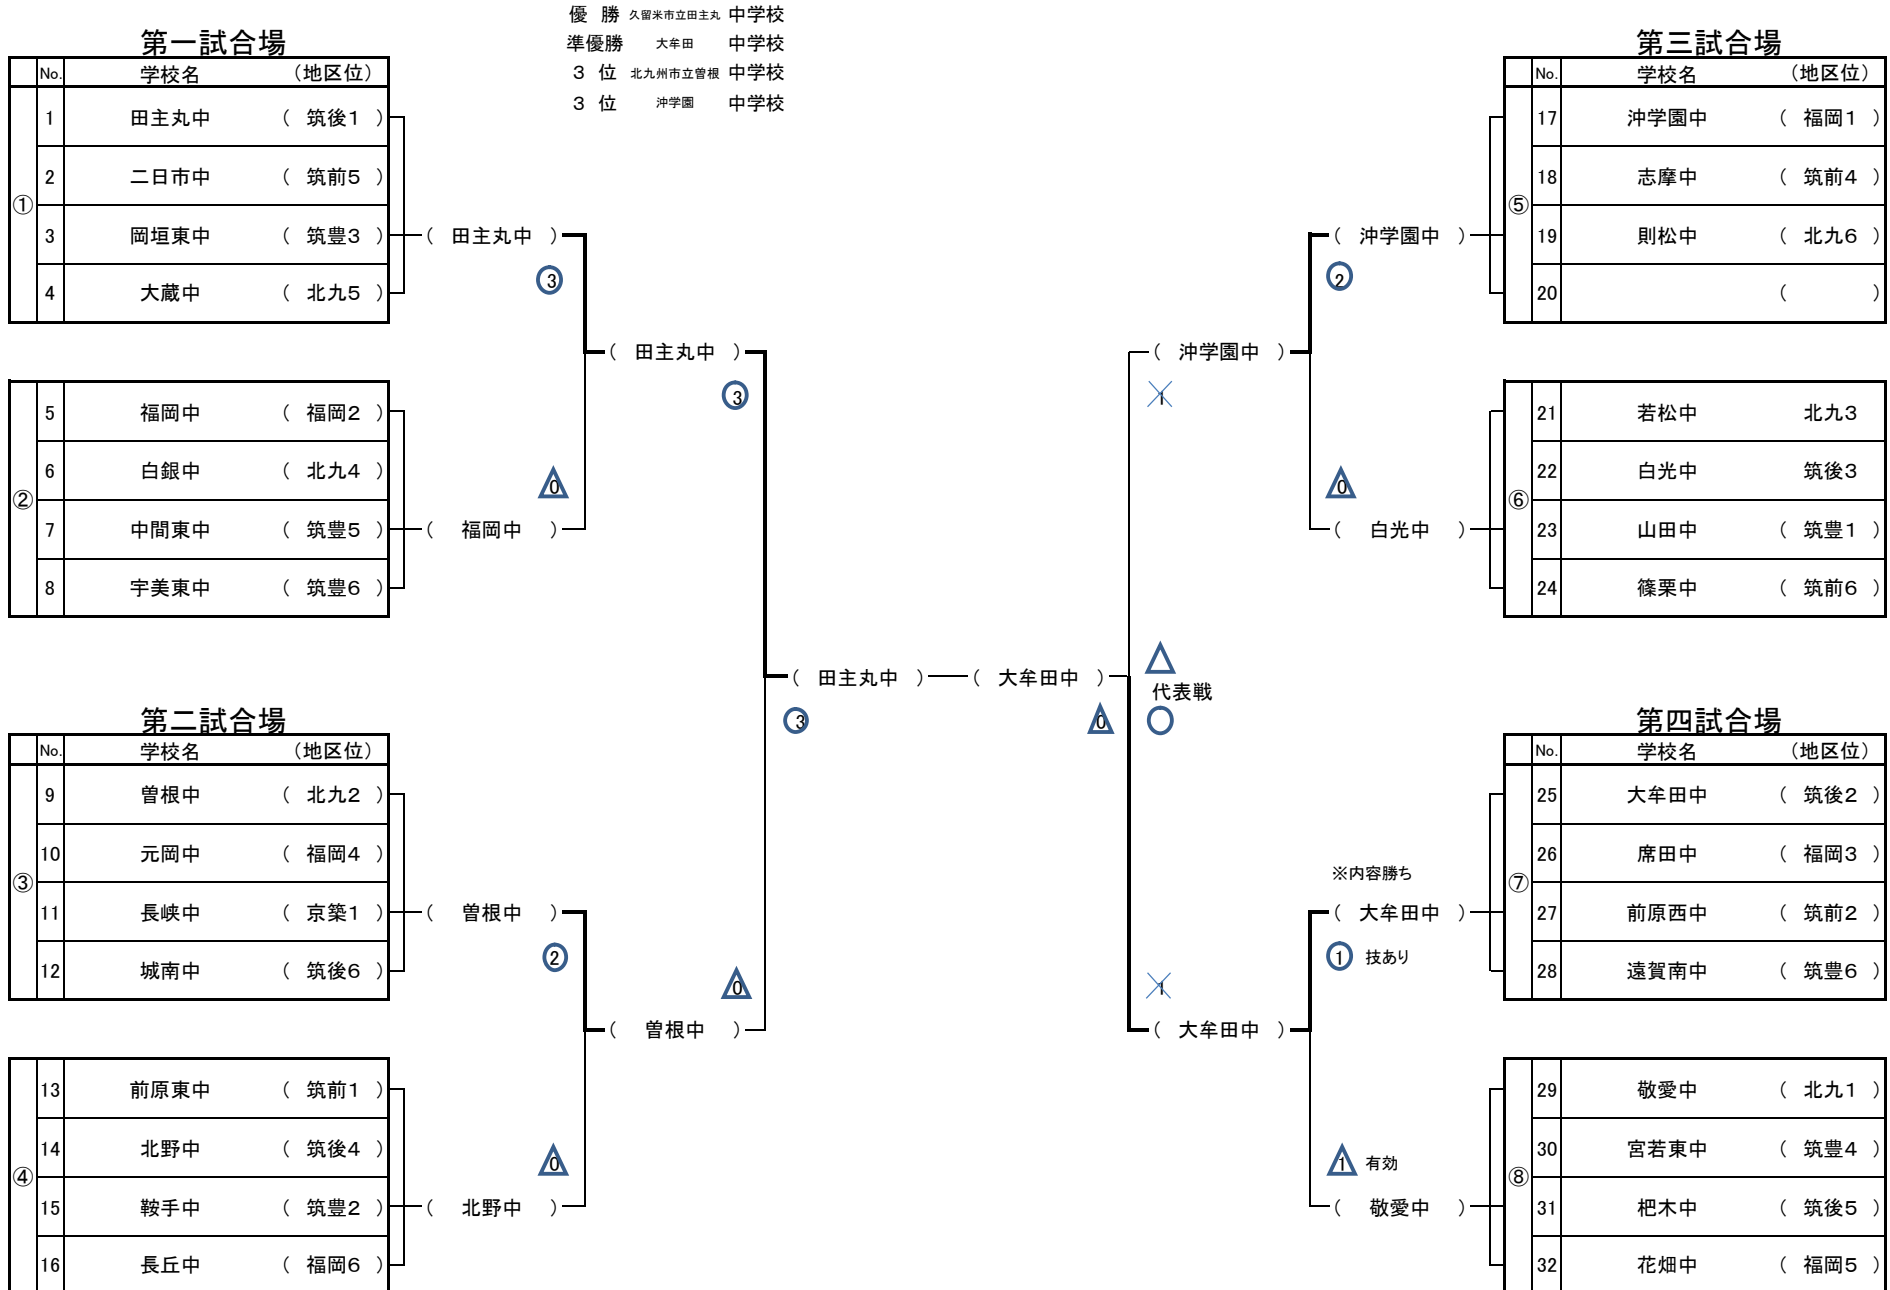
優　勝　久留米市立田主丸　中学校
準優勝　大牟田　中学校
3　位　北九州市立曽根　中学校
3　位　沖学園　中学校

第一試合場

| | No. | 学校名 | （地区位） |
|---|---|---|---|
| ① | 1 | 田主丸中 | （ 筑後1 ） |
| | 2 | 二日市中 | （ 筑前5 ） |
| | 3 | 岡垣東中 | （ 筑豊3 ） |
| | 4 | 大蔵中 | （ 北九5 ） |
| ② | 5 | 福岡中 | （ 福岡2 ） |
| | 6 | 白銀中 | （ 北九4 ） |
| | 7 | 中間東中 | （ 筑豊5 ） |
| | 8 | 宇美東中 | （ 筑豊6 ） |

第二試合場

| | No. | 学校名 | （地区位） |
|---|---|---|---|
| ③ | 9 | 曽根中 | （ 北九2 ） |
| | 10 | 元岡中 | （ 福岡4 ） |
| | 11 | 長峡中 | （ 京築1 ） |
| | 12 | 城南中 | （ 筑後6 ） |
| ④ | 13 | 前原東中 | （ 筑前1 ） |
| | 14 | 北野中 | （ 筑後4 ） |
| | 15 | 鞍手中 | （ 筑豊2 ） |
| | 16 | 長丘中 | （ 福岡6 ） |

（ 田主丸中 ） 3
（ 福岡中 ） 0
（ 田主丸中 ） 3
（ 曽根中 ） 2
（ 北野中 ） 0
（ 曽根中 ） 0
（ 田主丸中 ） 3
（ 大牟田中 ） 0

第三試合場

| | No. | 学校名 | （地区位） |
|---|---|---|---|
| ⑤ | 17 | 沖学園中 | （ 福岡1 ） |
| | 18 | 志摩中 | （ 筑前4 ） |
| | 19 | 則松中 | （ 北九6 ） |
| | 20 | | （ ） |
| ⑥ | 21 | 若松中 | 北九3 |
| | 22 | 白光中 | 筑後3 |
| | 23 | 山田中 | （ 筑豊1 ） |
| | 24 | 篠栗中 | （ 筑前6 ） |

第四試合場

| | No. | 学校名 | （地区位） |
|---|---|---|---|
| ⑦ | 25 | 大牟田中 | （ 筑後2 ） |
| | 26 | 席田中 | （ 福岡3 ） |
| | 27 | 前原西中 | （ 筑前2 ） |
| | 28 | 遠賀南中 | （ 筑豊6 ） |
| ⑧ | 29 | 敬愛中 | （ 北九1 ） |
| | 30 | 宮若東中 | （ 筑豊4 ） |
| | 31 | 杷木中 | （ 筑後5 ） |
| | 32 | 花畑中 | （ 福岡5 ） |

（ 沖学園中 ） 2
（ 白光中 ） 0
（ 沖学園中 ） 1
△ 代表戦 ○
※内容勝ち
（ 大牟田中 ） 1 技あり
（ 敬愛中 ） 1 有効
（ 大牟田中 ） 1